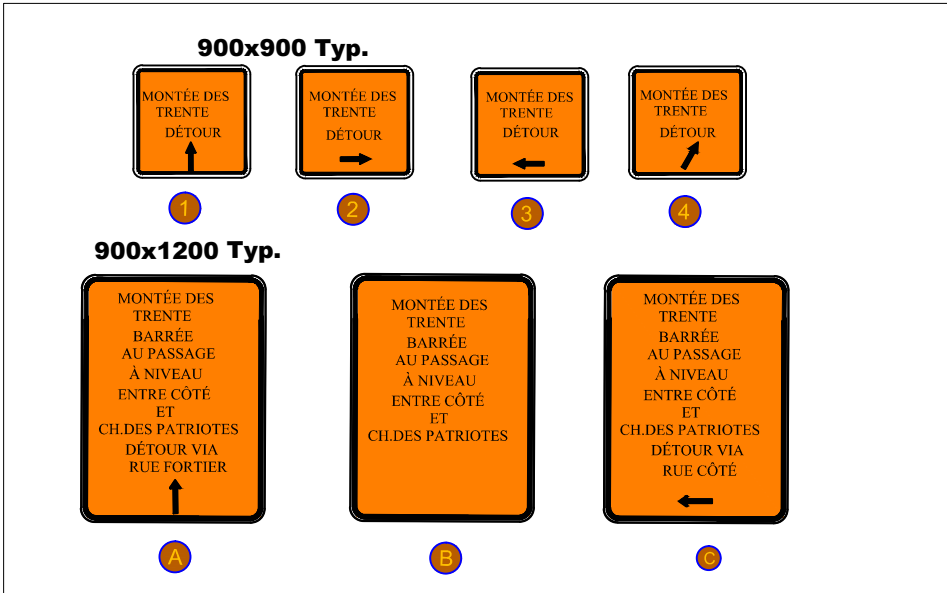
900x900 Typ.

MONTÉE DES TRENTE
DÉTOUR

1

MONTÉE DES TRENTE
DÉTOUR

2

MONTÉE DES TRENTE
DÉTOUR

3

MONTÉE DES TRENTE
DÉTOUR

4

900x1200 Typ.

MONTÉE DES TRENTE
BARRÉE
AU PASSAGE
À NIVEAU
ENTRE CÔTÉ
ET
CH.DES PATRIOTES
DÉTOUR VIA
RUE FORTIER

A

MONTÉE DES TRENTE
BARRÉE
AU PASSAGE
À NIVEAU
ENTRE CÔTÉ
ET
CH.DES PATRIOTES

B

MONTÉE DES TRENTE
BARRÉE
AU PASSAGE
À NIVEAU
ENTRE CÔTÉ
ET
CH.DES PATRIOTES
DÉTOUR VIA
RUE CÔTÉ

C